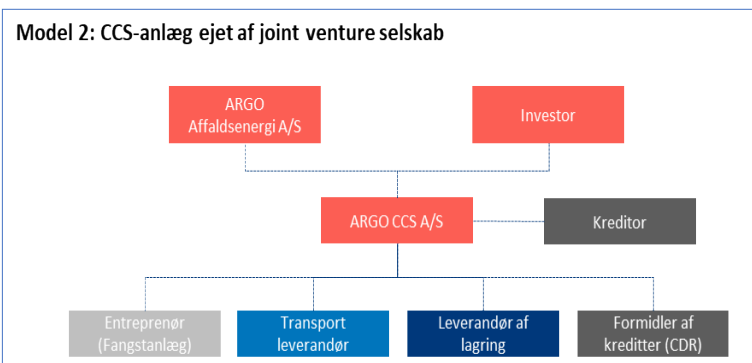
Model 2: CCS-anlæg ejet af joint venture selskab

ARGO Affaldsenergi A/S

Investor

ARGO CCS A/S

Kreditor

Entreprenør (Fangstanlæg)

Transport leverandør

Leverandør af lagring

Formidler af kreditter (CDR)